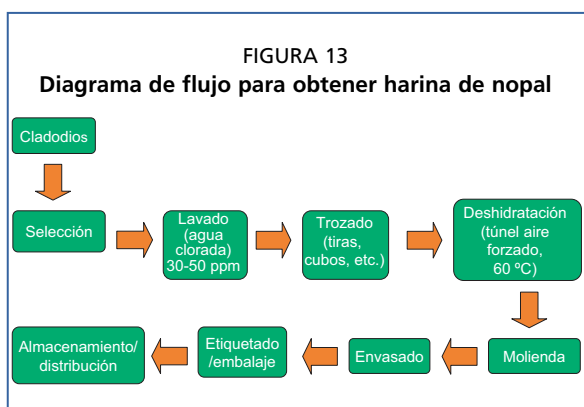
FIGURA 13
**Diagrama de flujo para obtener harina de nopal**

Cladodios

Selección

Lavado (agua clorada) 30-50 ppm

Trozado (tiras, cubos, etc.)

Deshidratación (túnel aire forzado, 60 ºC)

Molienda

Envasado

Etiquetado /embalaje

Almacenamiento/ distribución